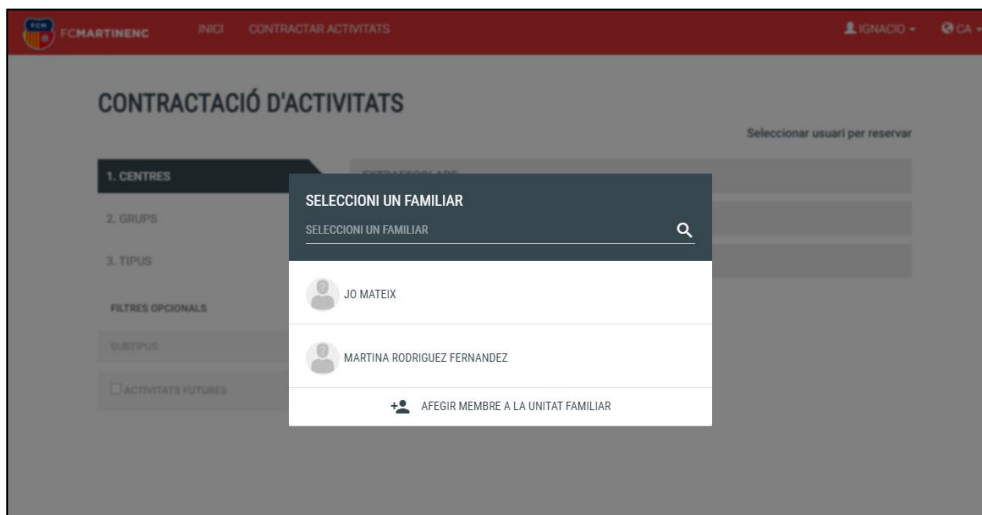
FCMARTINENC INICI CONTRACTAR ACTIVITATS IGNACIO CA

CONTRACTACIÓ D'ACTIVITATS

Seleccionar usuari per reservar

1. CENTRES

2. GRUPS

3. TIPUS

FILTRES OPCIONALS

SUBTIPUS

ACTIVITATS FUTURES

SELECCIONI UN FAMILIAR

SELECCIONI UN FAMILIAR

JO MATEIX

MARTINA RODRIGUEZ FERNANDEZ

AFEGIR MEMBRE A LA UNITAT FAMILIAR